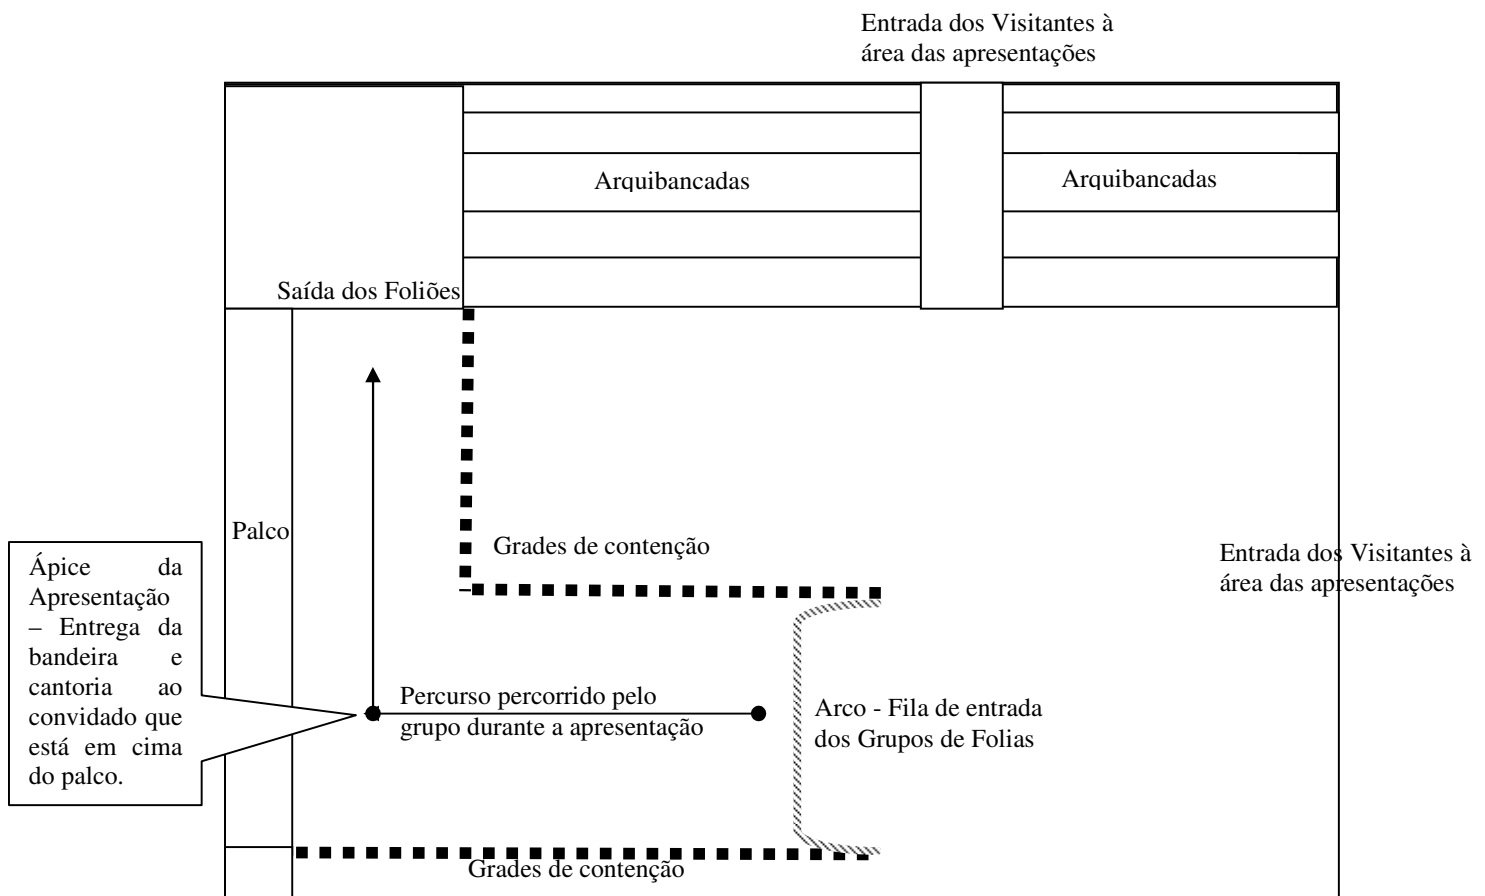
Entrada dos Visitantes à área das apresentações

Arquibancadas

Arquibancadas

Saída dos Foliões

Palco

Grades de contenção

Entrada dos Visitantes à área das apresentações

Ápice da Apresentação – Entrega da bandeira e cantoria ao convidado que está em cima do palco.

Percurso percorrido pelo grupo durante a apresentação

Arco - Fila de entrada dos Grupos de Folias

Grades de contenção